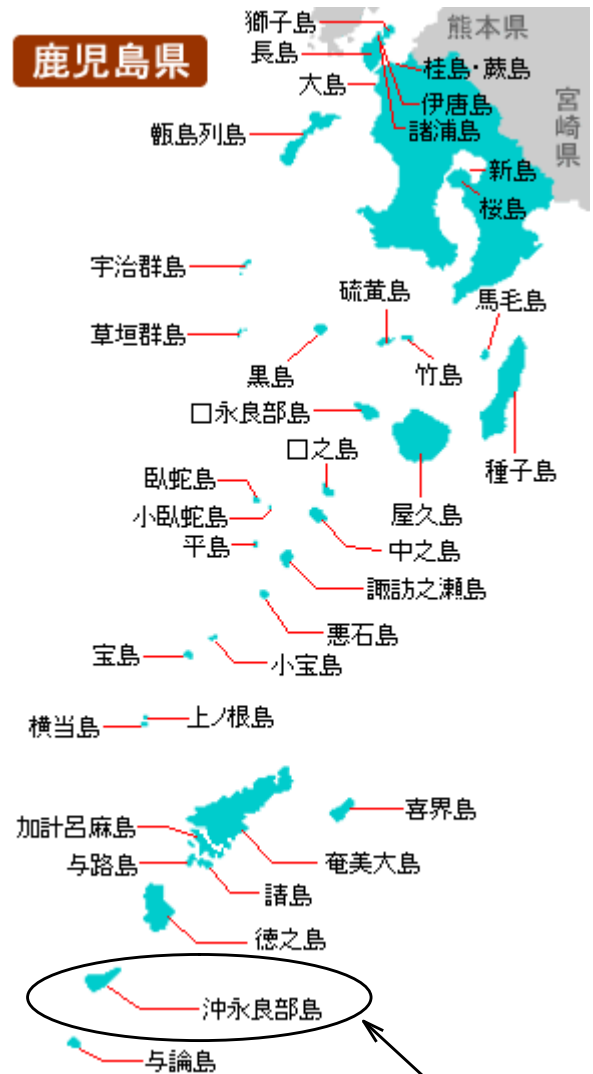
鹿児島県

熊本県

宮崎県

獅子島
長島
大島
桂島・蕨島
伊唐島
諸浦島
甑島列島
新島
桜島
宇治群島
硫黄島
馬毛島
草垣群島
黒島
竹島
口永良部島
口之島
種子島
臥蛇島
小臥蛇島
屋久島
平島
中之島
諏訪之瀬島
悪石島
宝島
小宝島
横当島
上ノ根島
喜界島
加計呂麻島
与路島
奄美大島
請島
徳之島
沖永良部島
与論島